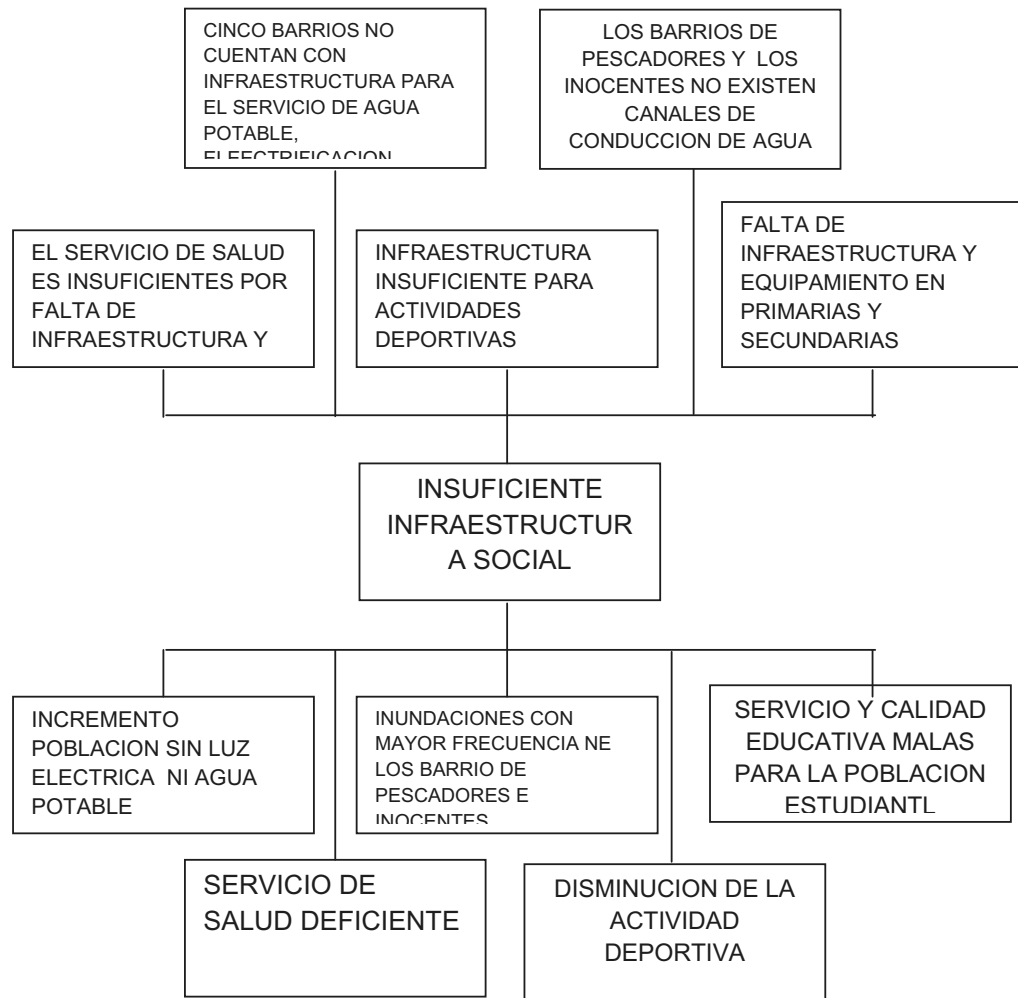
CINCO BARRIOS NO CUENTAN CON INFRAESTRUCTURA PARA EL SERVICIO DE AGUA POTABLE, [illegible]

LOS BARRIOS DE PESCADORES Y LOS INOCENTES NO EXISTEN CANALES DE CONDUCCION DE AGUA

EL SERVICIO DE SALUD ES INSUFICIENTES POR FALTA DE INFRAESTRUCTURA Y

INFRAESTRUCTURA INSUFICIENTE PARA ACTIVIDADES DEPORTIVAS

FALTA DE INFRAESTRUCTURA Y EQUIPAMIENTO EN PRIMARIAS Y SECUNDARIAS

INSUFICIENTE INFRAESTRUCTUR A SOCIAL

INCREMENTO POBLACION SIN LUZ ELECTRICA NI AGUA POTABLE

INUNDACIONES CON MAYOR FRECUENCIA NE LOS BARRIO DE PESCADORES E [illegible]

SERVICIO Y CALIDAD EDUCATIVA MALAS PARA LA POBLACION ESTUDIANTL

SERVICIO DE SALUD DEFICIENTE

DISMINUCION DE LA ACTIVIDAD DEPORTIVA